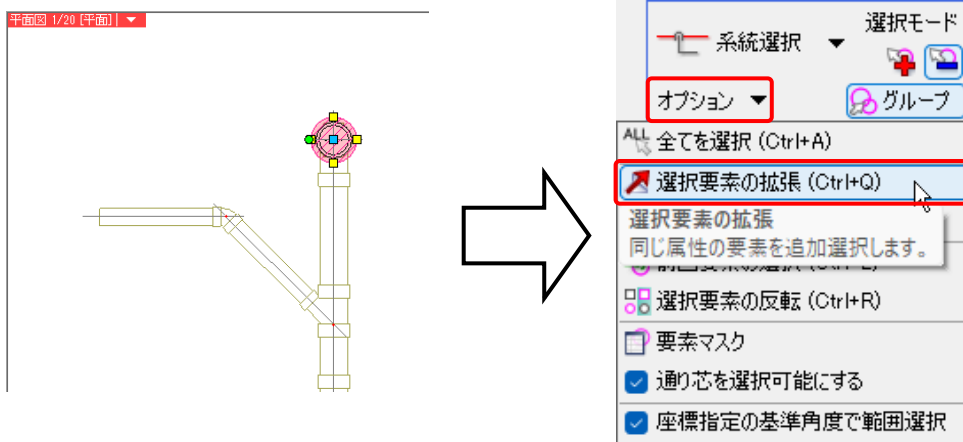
平面図 1/20 [平面]

系統選択
選択モード
オプション
グループ
ALL 全てを選択 (Ctrl+A)
選択要素の拡張 (Ctrl+Q)
選択要素の拡張
同じ属性の要素を追加選択します。
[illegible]
選択要素の反転 (Ctrl+R)
要素マスク
通り芯を選択可能にする
座標指定の基準角度で範囲選択